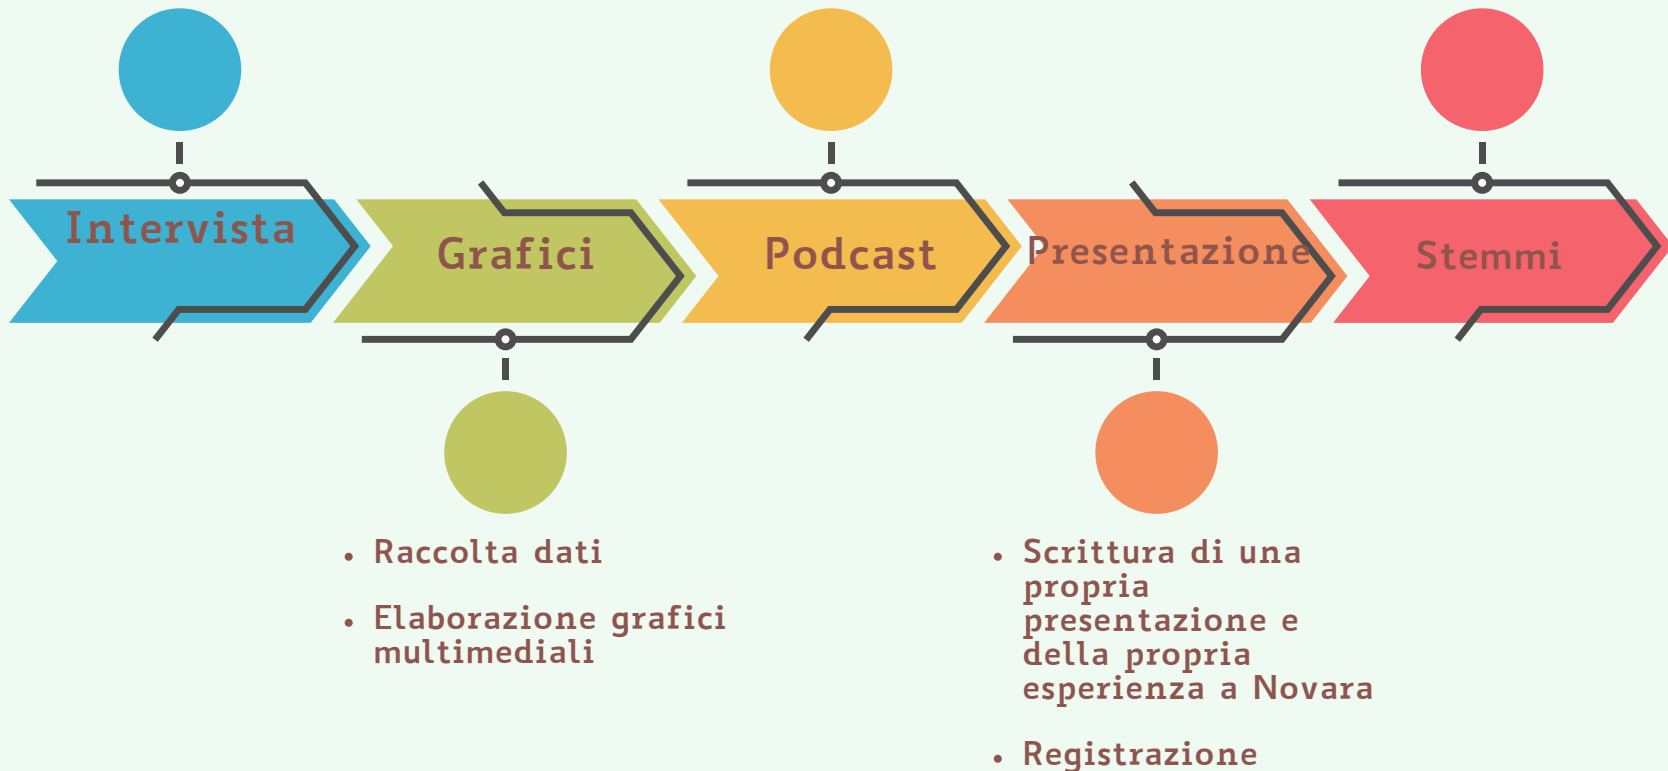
Intervista

Grafici

Podcast

Presentazione

Stemmi

• Raccolta dati

• Elaborazione grafici multimediali

• Scrittura di una propria presentazione e della propria esperienza a Novara

• Registrazione